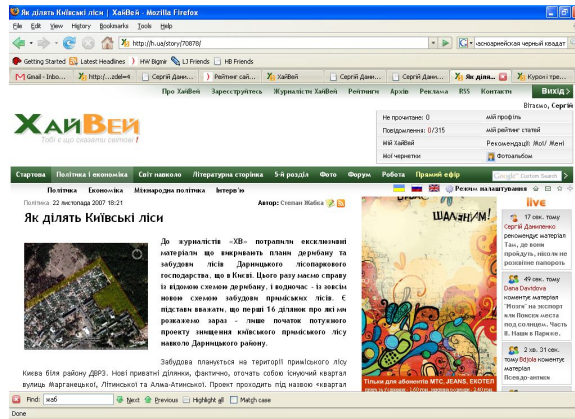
Як ділять Київські ліси | ХайВей - Mozilla Firefox

File Edit View History Bookmarks Tools Help

http://h.ua/story/70878/

саноармейская черный квадрат

Getting Started Latest Headlines HW Вірні LJ Friends HB Friends

Gmail - Inbo... http://...zdel=4 Сергій Дани... Рейтинг сай... ХайВей Сергій Дани... Сергій Дани... Як ділять... Сергій Дани... Курочі пре...

Про ХайВей Зареєструйтесь Журналісти ХайВей Рейтинги Архів Реклама RSS Контакти Вихід

Вітаємо, Сергій

ХайВей
Тобі є що сказати світові!

Не прочитане: 0 мій профіль
Повідомлення: 0/315 мій рейтинг статей
Мій ХайВей Рекомендації: Мої/ Мені
Мої чернетки Фотоальбом

Стартова Політика і економіка Світ навколо Літературна сторінка 5-й розділ Фото Форум Робота Прямий ефір

Політика Економіка Міжнародна політика Інтерв'ю

Реклама: налаштування

Політика 22 листопада 2007 18:21

Як ділять Київські ліси

Автор: Степан Жабка

До журналістів «ХВ» потрапили ексклюзивні матеріали, що викривають плани дерибану та забудови лісів Дарницького лісопаркового господарства, що в Києві. Цього разу маємо справу із відомою схемою дерибану, і водночас - із зовсім новою схемою забудови приміських лісів. Є підстави вважати, що перші 16 ділянок про які ми розкажемо зараз - лише початок потужного проекту знищення київського приміського лісу навколо Дарницького району.

Забудова планується на території приміського лісу Києва біля району ДВРЗ. Нові приватні ділянки, фактично, оточать собою існуючий квартал вулиць Марганецької, Літинської та Алма-Атинської. Проект проходить під назвою «квартал

ШАЛЕНІМ!

Тільки для абонентів МТС, JEANS, EKOTEL

live

17 хв. тому
Сергій Даниленко рекомендує матеріал Так, до вони прийдуть, після не розвіне патронів

49 хв. тому
Dana Davidova коментує матеріал 'Ностя' на експорт или Поиски места под солнцем. Часть 8. Наши в Париже.

2 хв. 31 сек. тому
Bdjola коментує матеріал Псевдо-активн

Find: жаб Next Previous Highlight all Match case

Done